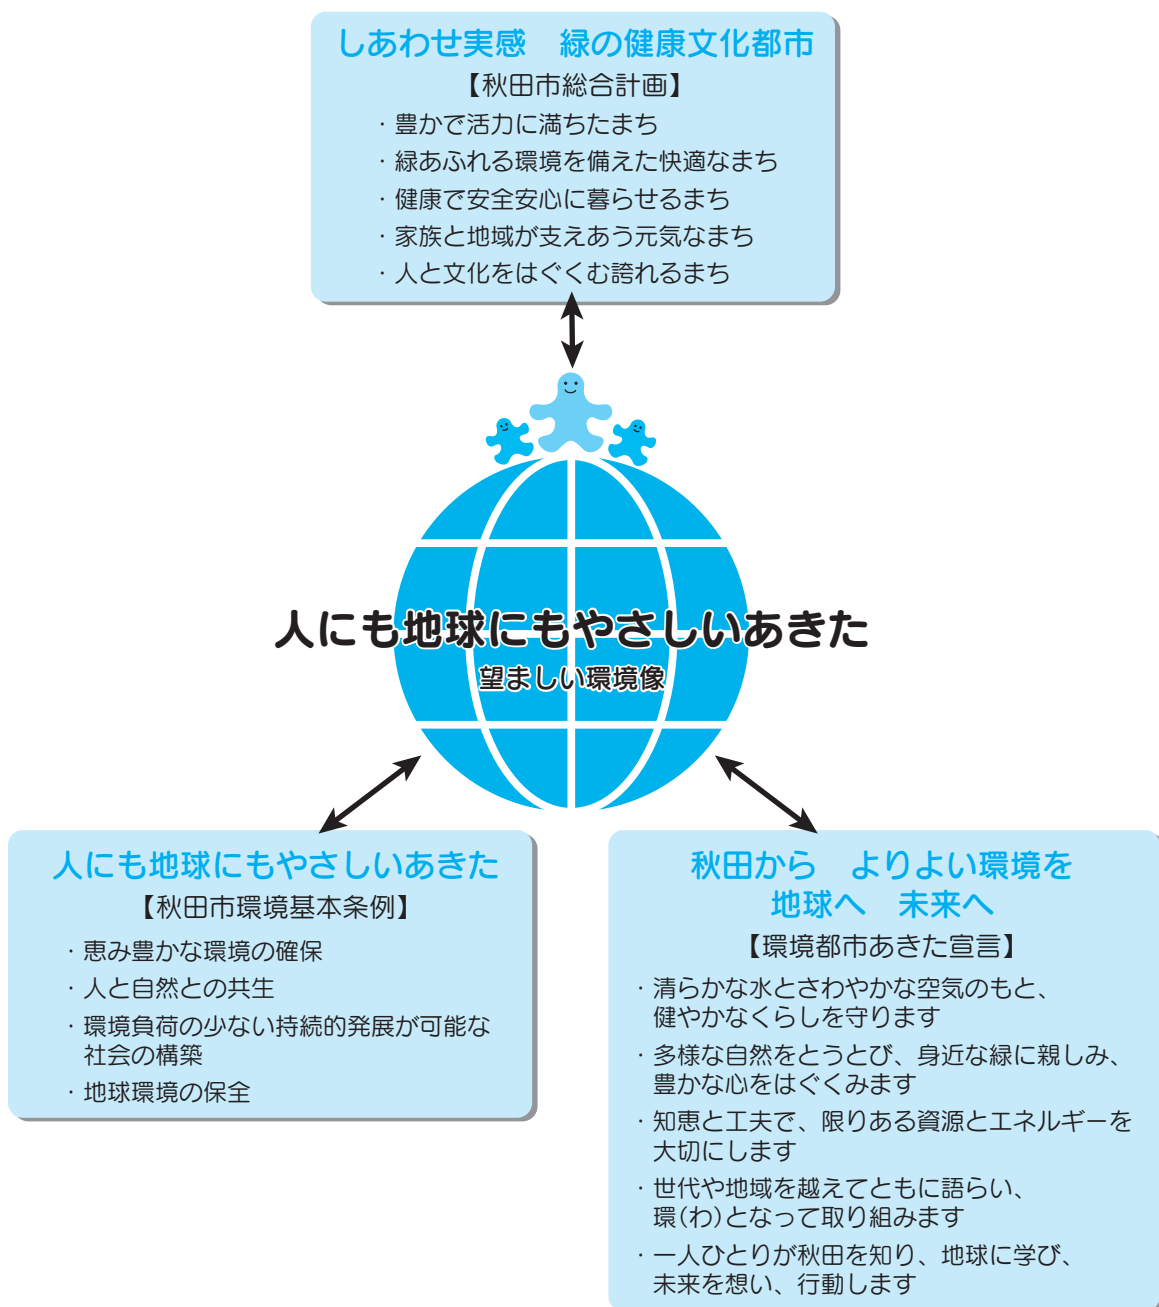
しあわせ実感　緑の健康文化都市

【秋田市総合計画】

・豊かで活力に満ちたまち
・緑あふれる環境を備えた快適なまち
・健康で安全安心に暮らせるまち
・家族と地域が支えあう元気なまち
・人と文化をはぐくむ誇れるまち

人にも地球にもやさしいあきた

望ましい環境像

人にも地球にもやさしいあきた

【秋田市環境基本条例】

・恵み豊かな環境の確保
・人と自然との共生
・環境負荷の少ない持続的発展が可能な社会の構築
・地球環境の保全

秋田から　よりよい環境を
地球へ　未来へ

【環境都市あきた宣言】

・清らかな水とさわやかな空気のもと、健やかなくらしを守ります
・多様な自然をとうとび、身近な緑に親しみ、豊かな心をはぐくみます
・知恵と工夫で、限りある資源とエネルギーを大切にします
・世代や地域を越えてともに語らい、環(わ)となって取り組みます
・一人ひとりが秋田を知り、地球に学び、未来を想い、行動します